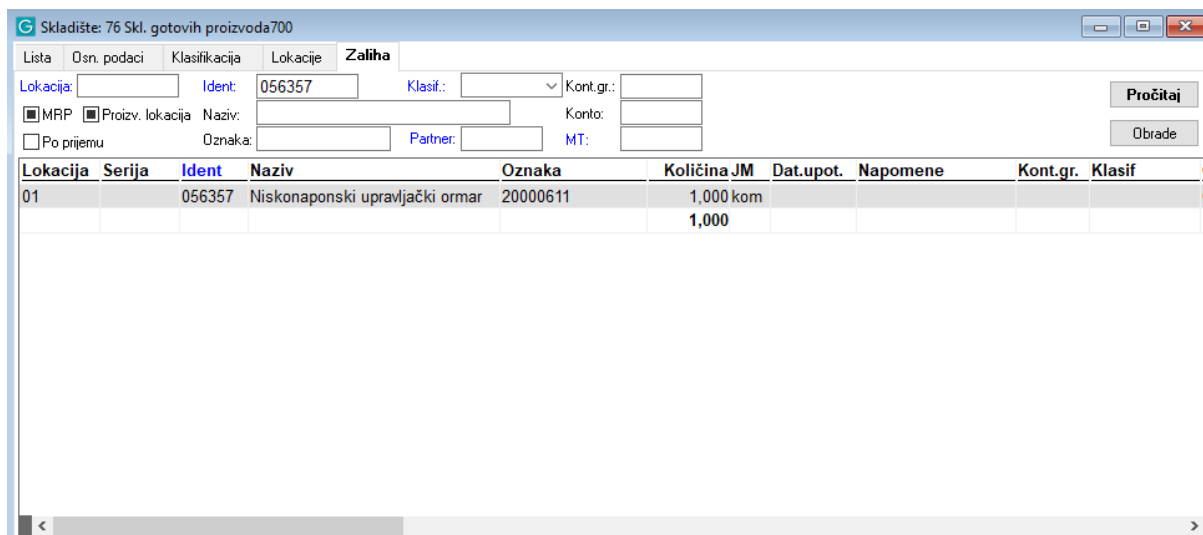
Skladište: 76 Skl. gotovih proizvoda700

Lista | Osn. podaci | Klasifikacija | Lokacije | Zaliha

Lokacija: Ident: 056357 Klasif.: Kont.gr.:
MRP Proizv. lokacija Naziv: Konto:
Po prijemu Oznaka: Partner: MT:

Pročitaj
Obrade

| Lokacija | Serija | Ident | Naziv | Oznaka | Količina | JM | Dat.upot. | Napomene | Kont.gr. | Klasif |
|---|---|---|---|---|---|---|---|---|---|---|
| 01 | | 056357 | Niskonaponski upravljački ormar | 20000611 | 1,000 | kom | | | | |
| | | | | | 1,000 | | | | | |